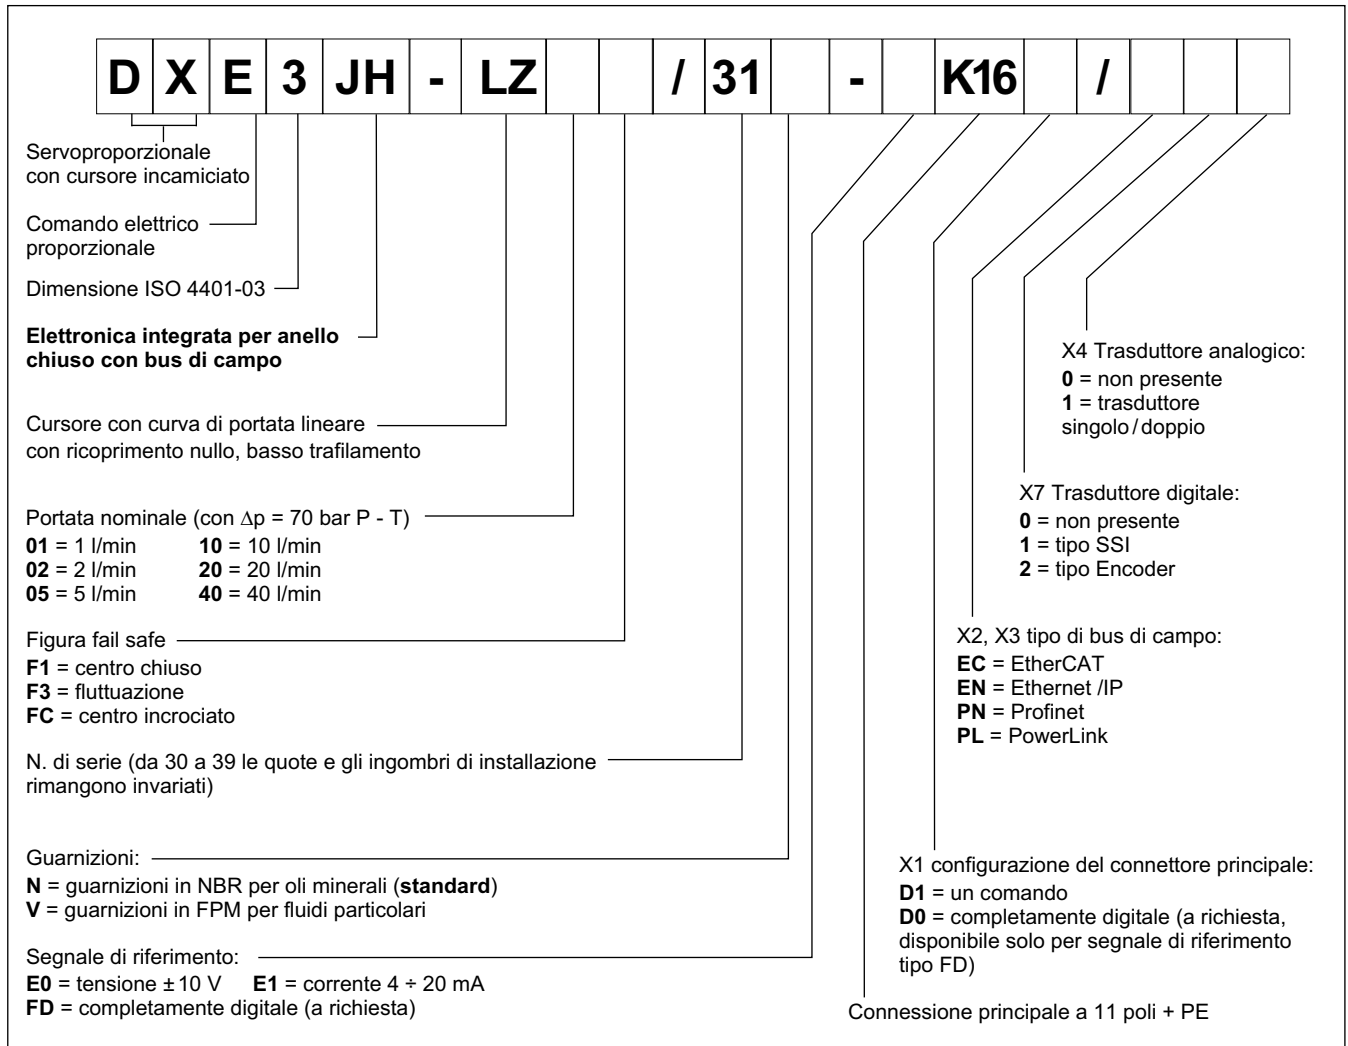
| D | X | E | 3 | JH | - | LZ | | | / | 31 | | - | | K16 | | / | | | |
|---|---|---|---|---|---|---|---|---|---|---|---|---|---|---|---|---|---|---|---|

Servoproporzionale con cursore incamiciato

Comando elettrico proporzionale

Dimensione ISO 4401-03

**Elettronica integrata per anello chiuso con bus di campo**

Cursore con curva di portata lineare con ricoprimento nullo, basso trafilamento

Portata nominale (con $\Delta$p = 70 bar P - T)
**01** = 1 l/min **10** = 10 l/min
**02** = 2 l/min **20** = 20 l/min
**05** = 5 l/min **40** = 40 l/min

Figura fail safe
**F1** = centro chiuso
**F3** = fluttuazione
**FC** = centro incrociato

N. di serie (da 30 a 39 le quote e gli ingombri di installazione rimangono invariati)

Guarnizioni:
**N** = guarnizioni in NBR per oli minerali (**standard**)
**V** = guarnizioni in FPM per fluidi particolari

Segnale di riferimento:
**E0** = tensione ± 10 V **E1** = corrente 4 ÷ 20 mA
**FD** = completamente digitale (a richiesta)

X4 Trasduttore analogico:
**0** = non presente
**1** = trasduttore singolo / doppio

X7 Trasduttore digitale:
**0** = non presente
**1** = tipo SSI
**2** = tipo Encoder

X2, X3 tipo di bus di campo:
**EC** = EtherCAT
**EN** = Ethernet /IP
**PN** = Profinet
**PL** = PowerLink

X1 configurazione del connettore principale:
**D1** = un comando
**D0** = completamente digitale (a richiesta, disponibile solo per segnale di riferimento tipo FD)

Connessione principale a 11 poli + PE